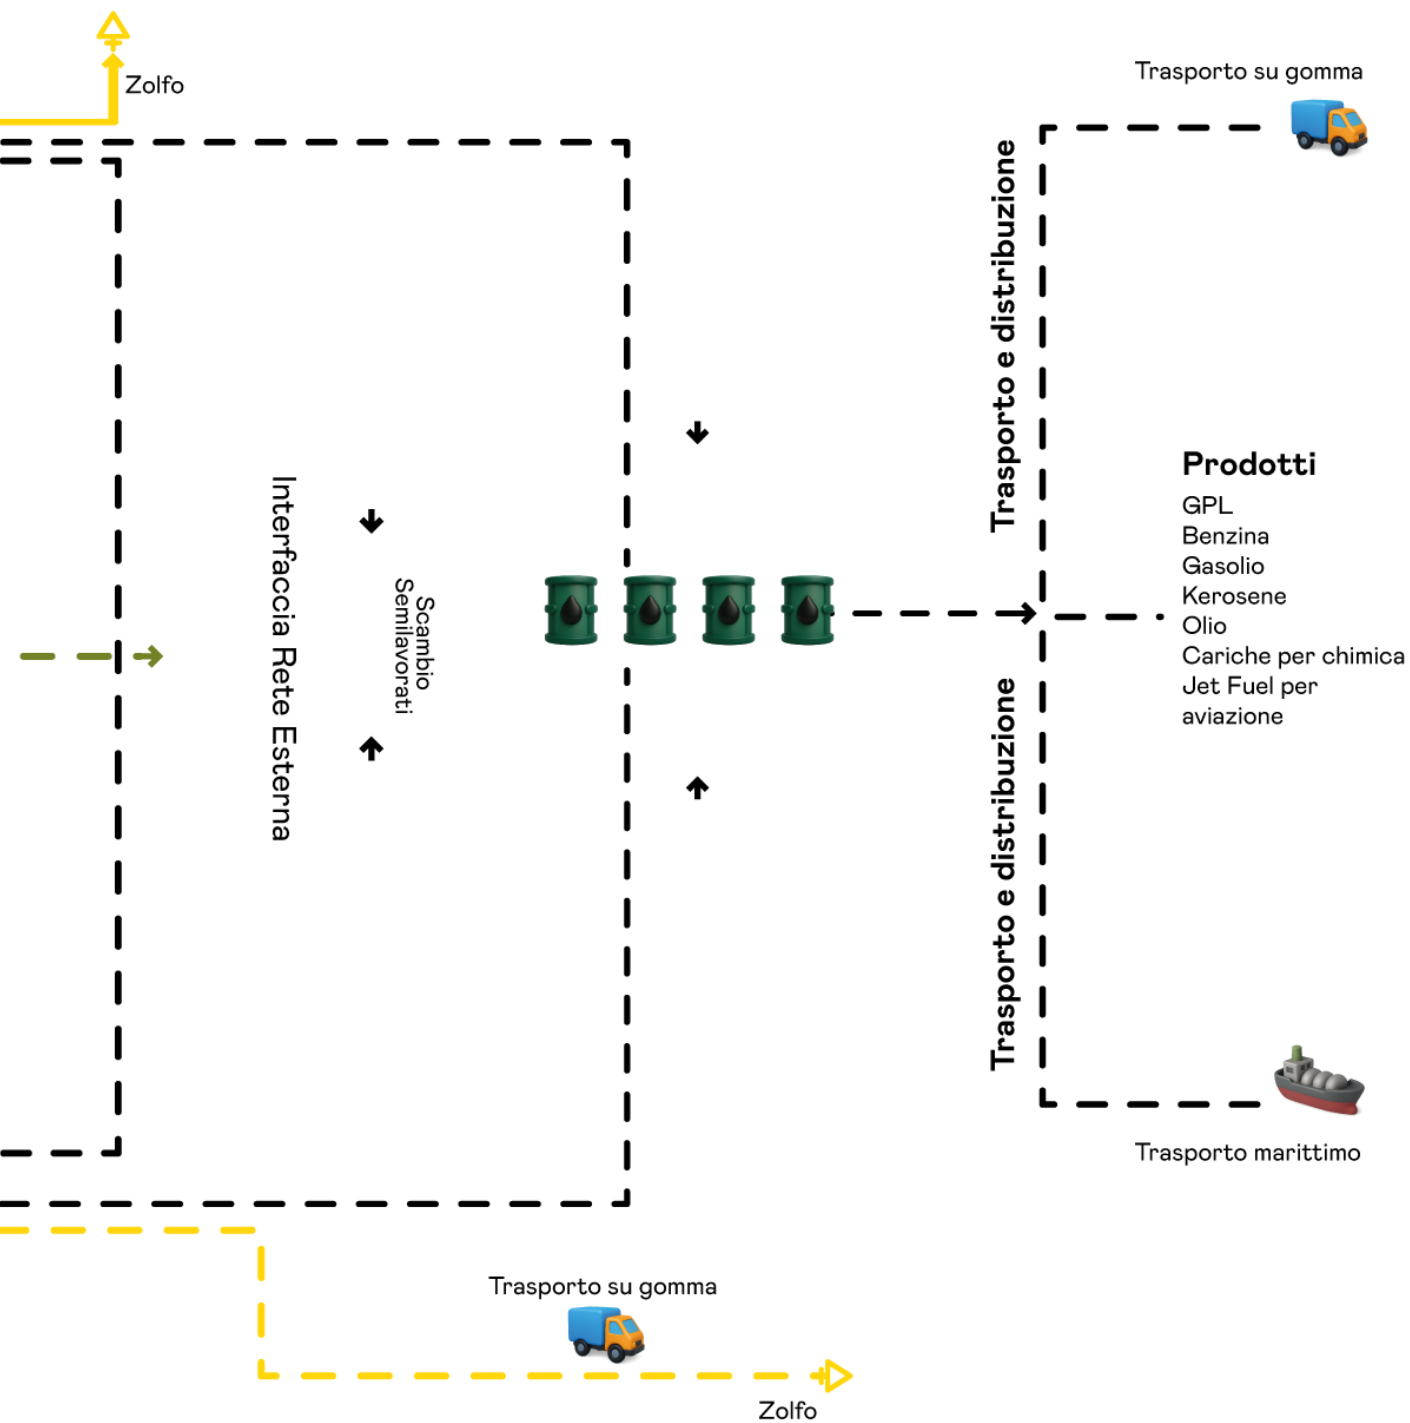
Zolfo

Trasporto su gomma

Trasporto e distribuzione

Interfaccia Rete Esterna

Scambio Semilavorati

Prodotti
GPL
Benzina
Gasolio
Kerosene
Olio
Cariche per chimica
Jet Fuel per aviazione

Trasporto e distribuzione

Trasporto marittimo

Trasporto su gomma

Zolfo